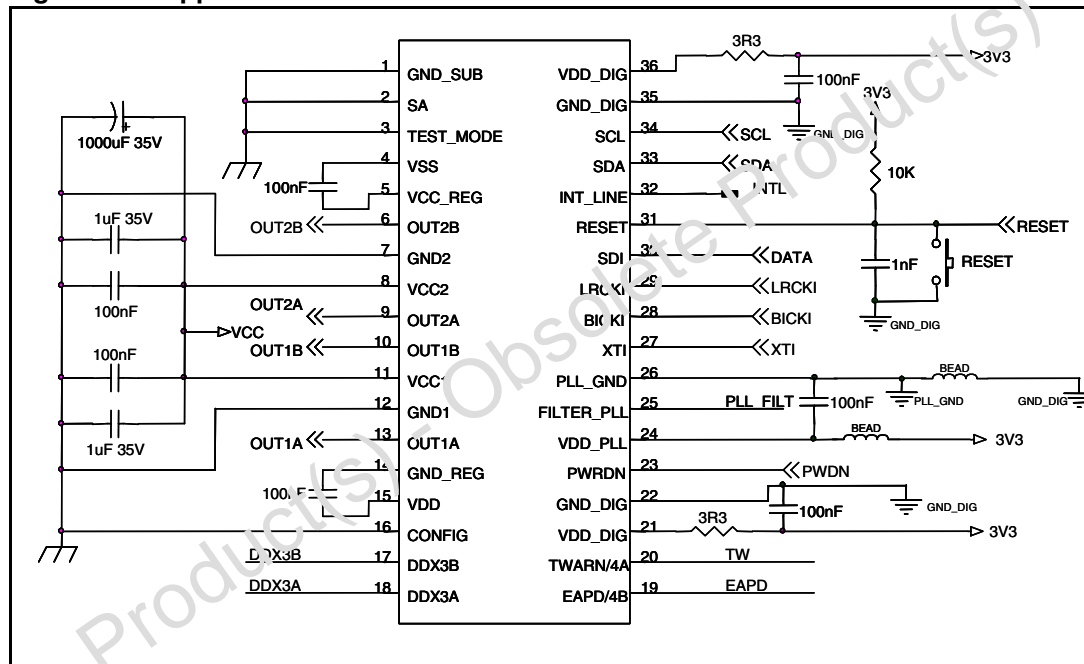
1000uF 35V
1 GND_SUB
2 SA
3 TEST_MODE
4 VSS
100nF
5 VCC_REG
OUT2B 6 OUT2B
1uF 35V
7 GND2
8 VCC2
100nF
OUT2A
9 OUT2A
VCC
OUT1B 10 OUT1B
100nF
11 VCC1
12 GND1
1uF 35V
OUT1A 13 OUT1A
14 GND_REG
100nF
15 VDD
16 CONFIG
DDX3B 17 DDX3B
DDX3A 18 DDX3A
VDD_DIG 36
3R3
3V3
100nF
GND_DIG 35
3V3
SCL 34 SCL
GND_DIG
SDA 33 SDA
10K
INT_LINE 32 INTL
RESET 31 RESET
SDI 30 DATA
RESET
1nF
LRCKI 29 LRCKI
BICKI 28 BICKI
GND_DIG
XTI 27 XTI
PLL_GND 26
BEAD
PLL_GND
GND_DIG
FILTER_PLL 25 PLL_FILT 100nF
VDD_PLL 24 BEAD 3V3
PWRDN 23 PWDN
GND_DIG 22 GND_DIG
100nF
VDD_DIG 21 3R3 3V3
TWARN/4A 20 TW
EAPD/4B 19 EAPD
Obsolete Product(s) - Obsolete Product(s)